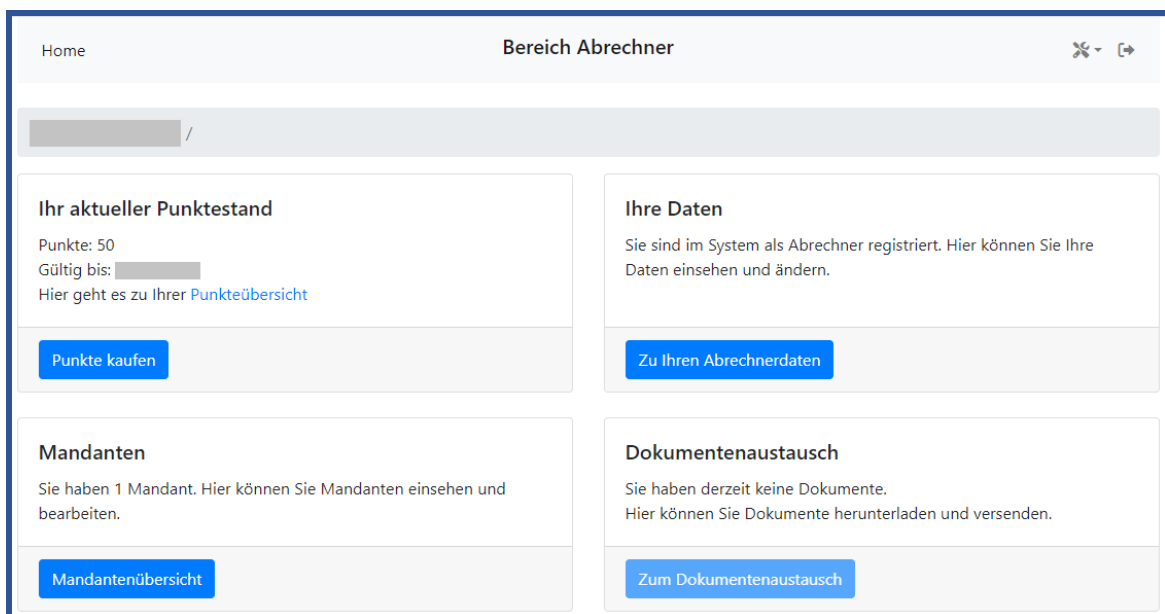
Home

Bereich Abrechner

/

Ihr aktueller Punktestand

Punkte: 50
Gültig bis:
Hier geht es zu Ihrer Punkteübersicht

Punkte kaufen

Ihre Daten

Sie sind im System als Abrechner registriert. Hier können Sie Ihre Daten einsehen und ändern.

Zu Ihren Abrechnerdaten

Mandanten

Sie haben 1 Mandant. Hier können Sie Mandanten einsehen und bearbeiten.

Mandantenübersicht

Dokumentenaustausch

Sie haben derzeit keine Dokumente.
Hier können Sie Dokumente herunterladen und versenden.

Zum Dokumentenaustausch